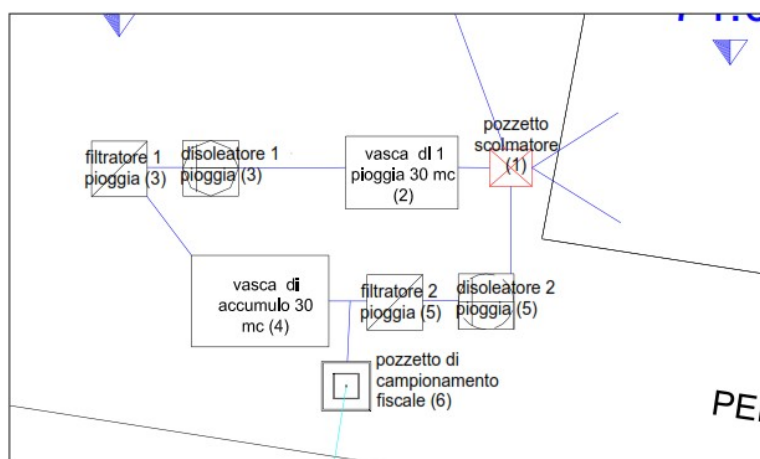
filtratore 1 pioggia (3)

disoleatore 1 pioggia (3)

vasca di 1 pioggia 30 mc (2)

pozzetto scolmatore (1)

vasca di accumulo 30 mc (4)

filtratore 2 pioggia (5)

disoleatore 2 pioggia (5)

pozzetto di campionamento fiscale (6)

PE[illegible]